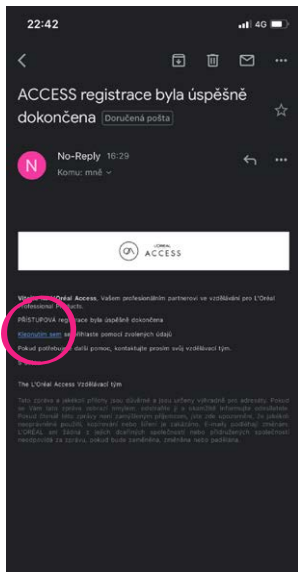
22:42

4G

ACCESS registrace byla úspěšně dokončena

Doručená pošta

N

No-Reply 16:29

Komu: mně

L'ORÉAL ACCESS

Vítá vás L'Oréal Access, Vaším profesionálním partnerovi ve vzdělávání pro L'Oréal Professional Products.

PŘÍSTUPOVÁ registrace byla úspěšně dokončena

Kliknutím sem se přihlaste pomocí zvolených údajů

Pokud potřebujete další pomoc, kontaktujte prosím svůj vzdělávací tým.

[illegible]

The L'Oréal Access Vzdělávací tým

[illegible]